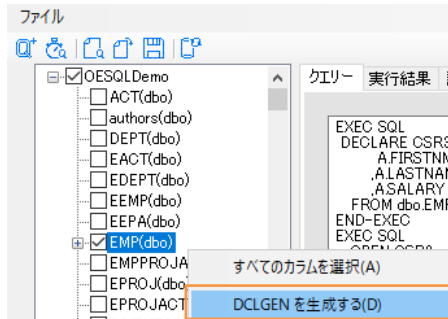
ファイル

OESQLDemo
ACT(dbo)
authors(dbo)
DEPT(dbo)
EACT(dbo)
EDEPT(dbo)
EEMP(dbo)
EEPA(dbo)
EMP(dbo)
EMPPROJA
EPROJ(dbo
EPROJACT

クエリー 実行結果

EXEC SQL
DECLARE CSR3
A.FIRSTNM
,A.LASTNAM
,A.SALARY
FROM dbo.EMP
END-EXEC
EXEC SQL
OPEN CSR3

すべてのカラムを選択(A)
DCLGEN を生成する(D)